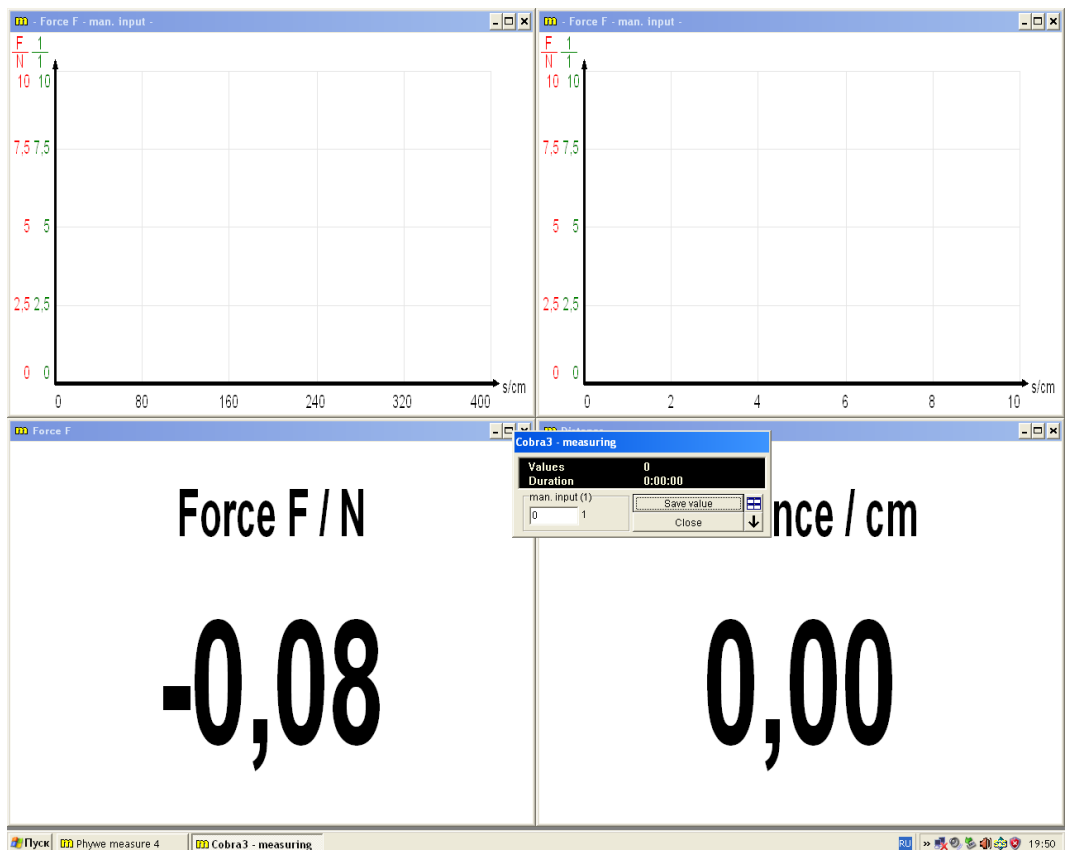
- Force F - man. input -

$\frac{F}{N}$ $\frac{1}{1}$

10 10

7,5 7,5

5 5

2,5 2,5

0 0

0 80 160 240 320 400 s/cm

- Force F - man. input -

$\frac{F}{N}$ $\frac{1}{1}$

10 10

7,5 7,5

5 5

2,5 2,5

0 0

0 2 4 6 8 10 s/cm

Force F

Force F / N

-0,08

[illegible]

Cobra3 - measuring

Values 0
Duration 0:00:00

man. input (1)
0 1

Save value
Close

nce / cm

0,00

Пуск
Phywe measure 4
Cobra3 - measuring
RU
19:50